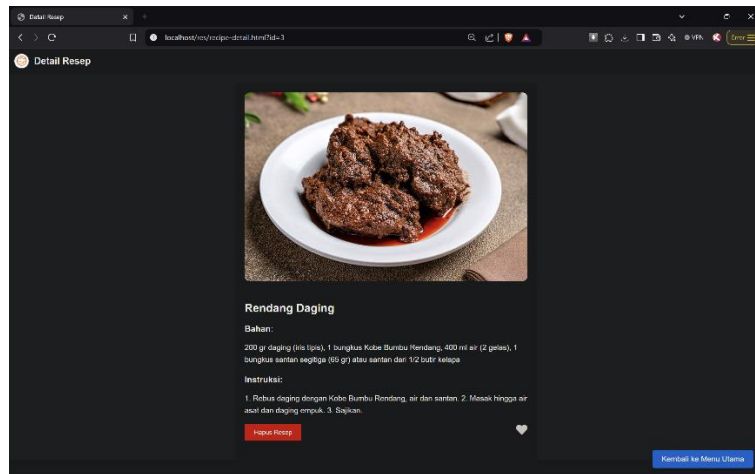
Detail Resep

localhost/res/recipe-detail.html?id=3

VPN

Error

Detail Resep

Rendang Daging

Bahan:

200 gr daging (iris tipis), 1 bungkus Kobe Bumbu Rendang, 400 ml air (2 gelas), 1 bungkus santan segitiga (65 gr) atau santan dari 1/2 butir kelapa

Instruksi:

1. Rebus daging dengan Kobe Bumbu Rendang, air dan santan. 2. Masak hingga air asat dan daging empuk. 3. Sajikan.

Hapus Resep

Kembali ke Menu Utama